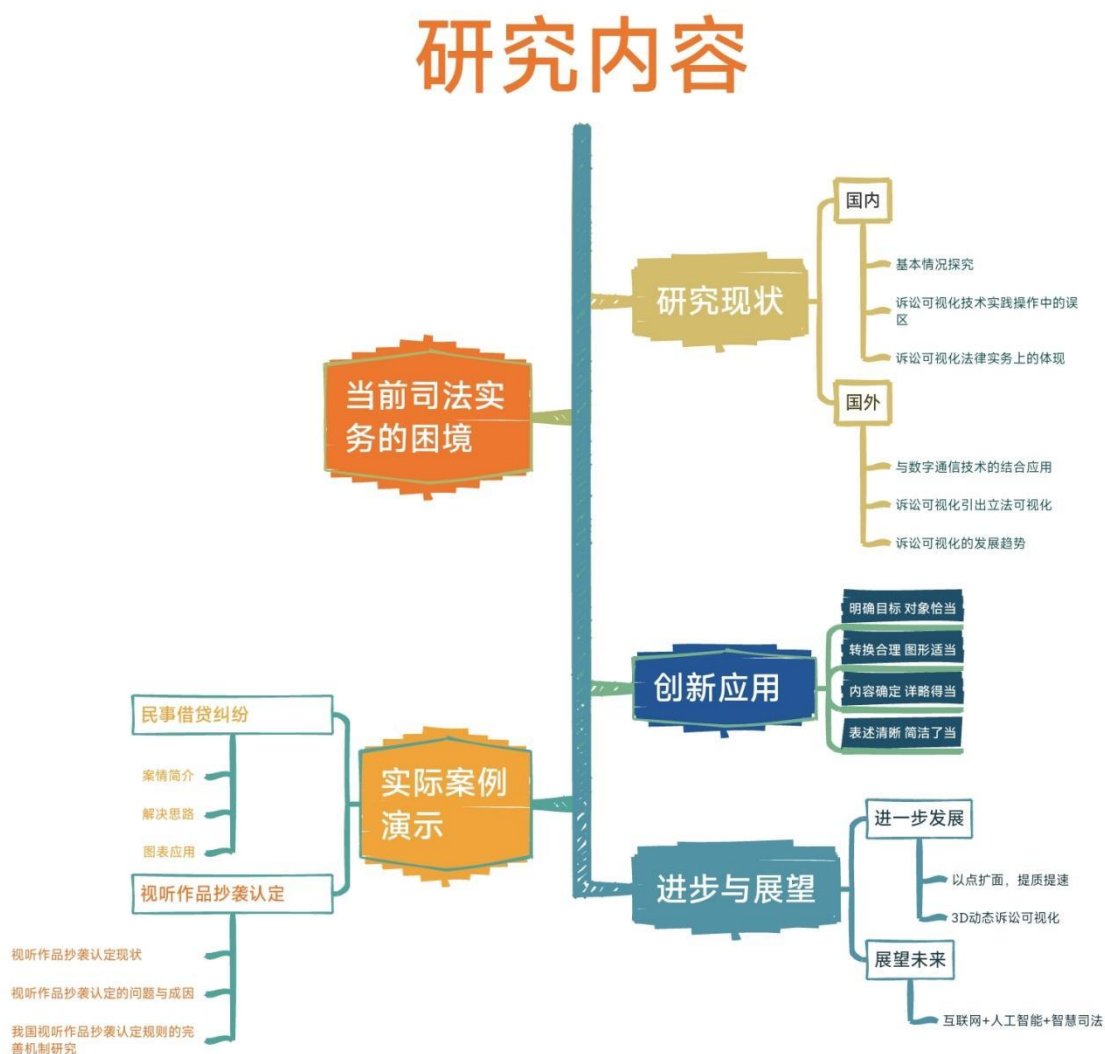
研究内容

研究现状

国内

基本情况探究

诉讼可视化技术实践操作中的误区

诉讼可视化法律实务上的体现

国外

与数字通信技术的结合应用

诉讼可视化引出立法可视化

诉讼可视化的发展趋势

当前司法实务的困境

创新应用

明确目标 对象恰当

转换合理 图形适当

内容确定 详略得当

表述清晰 简洁了当

实际案例演示

民事借贷纠纷

案情简介

解决思路

图表应用

视听作品抄袭认定

视听作品抄袭认定现状

视听作品抄袭认定的问题与成因

我国视听作品抄袭认定规则的完善机制研究

进步与展望

进一步发展

以点扩面，提质提速

3D动态诉讼可视化

展望未来

互联网+人工智能+智慧司法